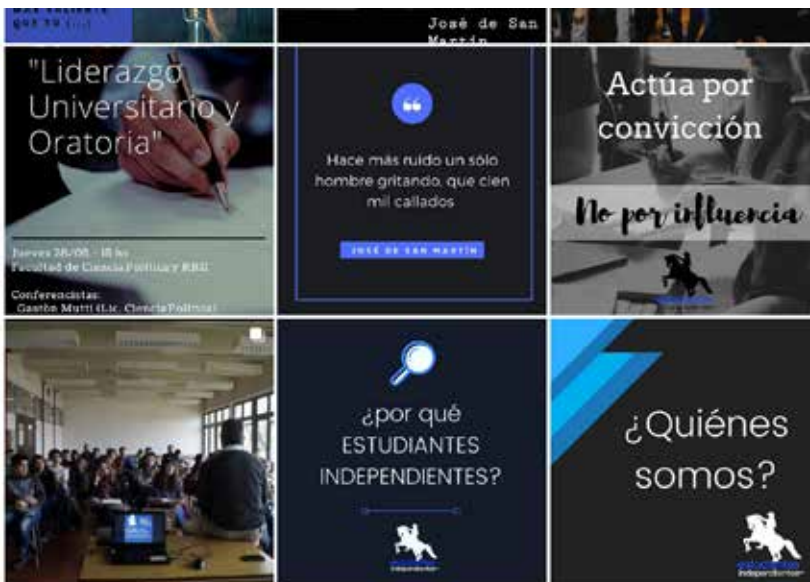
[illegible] que tu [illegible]

José de San Martín

"Liderazgo Universitario y Oratoria"

Jueves 26/05 - 18 hs
Facultad de Ciencia Política y RRII

Conferencistas:
Gastón Mutti (Lic. Ciencia Política)

“

Hace más ruido un sólo hombre gritando, que cien mil callados

JOSÉ DE SAN MARTÍN

Actúa por convicción

No por influencia

¿por qué ESTUDIANTES INDEPENDIENTES?

¿Quiénes somos?